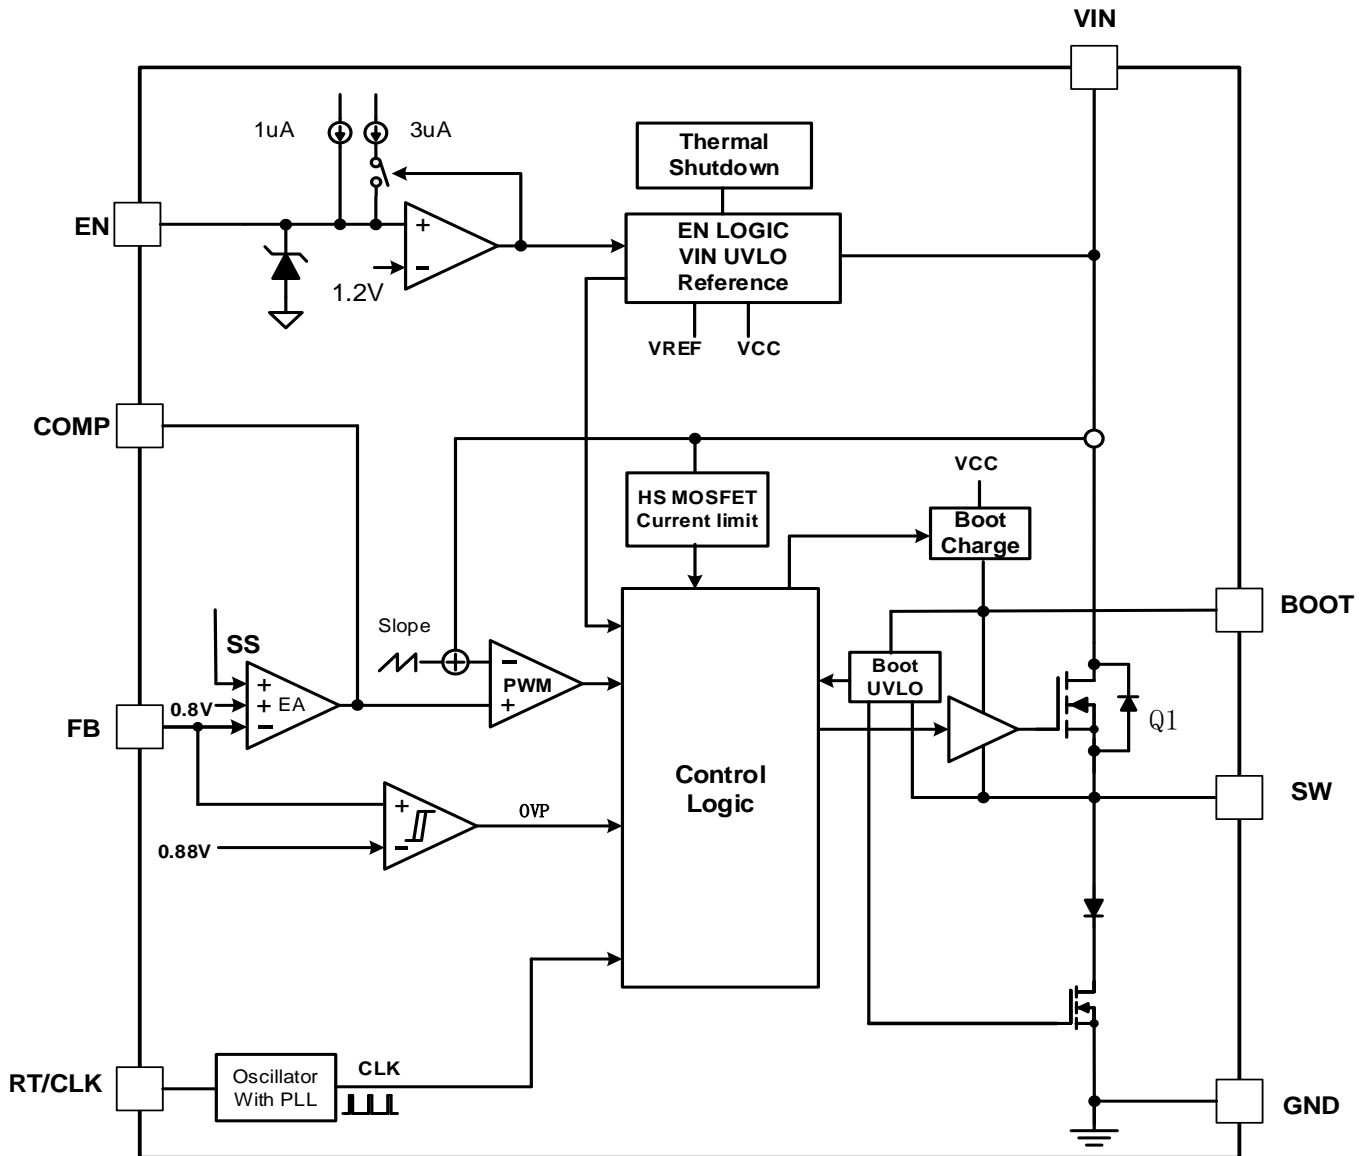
VIN

1uA

3uA

Thermal Shutdown

EN

+

−

1.2V

EN LOGIC VIN UVLO Reference

VREF

VCC

COMP

HS MOSFET Current limit

VCC

Boot Charge

BOOT

Slope

SS

+

+ EA

−

−

PWM

+

Boot UVLO

Q1

FB

0.8V

Control Logic

SW

+

−

OVP

0.88V

RT/CLK

Oscillator With PLL

CLK

GND